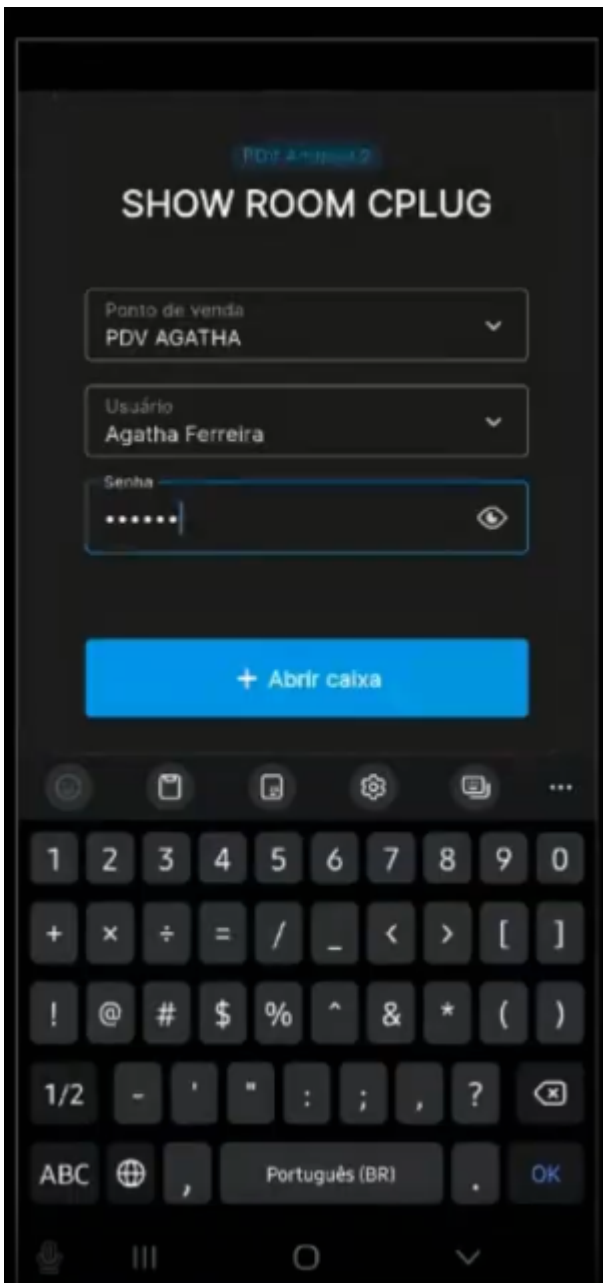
PDV Android 2

SHOW ROOM CPLUG

Ponto de venda
PDV AGATHA

Usuário
Agatha Ferreira

Senha
•••••••

+ Abrir caixa

1 2 3 4 5 6 7 8 9 0
+ × ÷ = / _ < > [ ]
! @ # $ % ^ & * ( )
1/2 - ' " : ; , ?
ABC , Português (BR) . OK